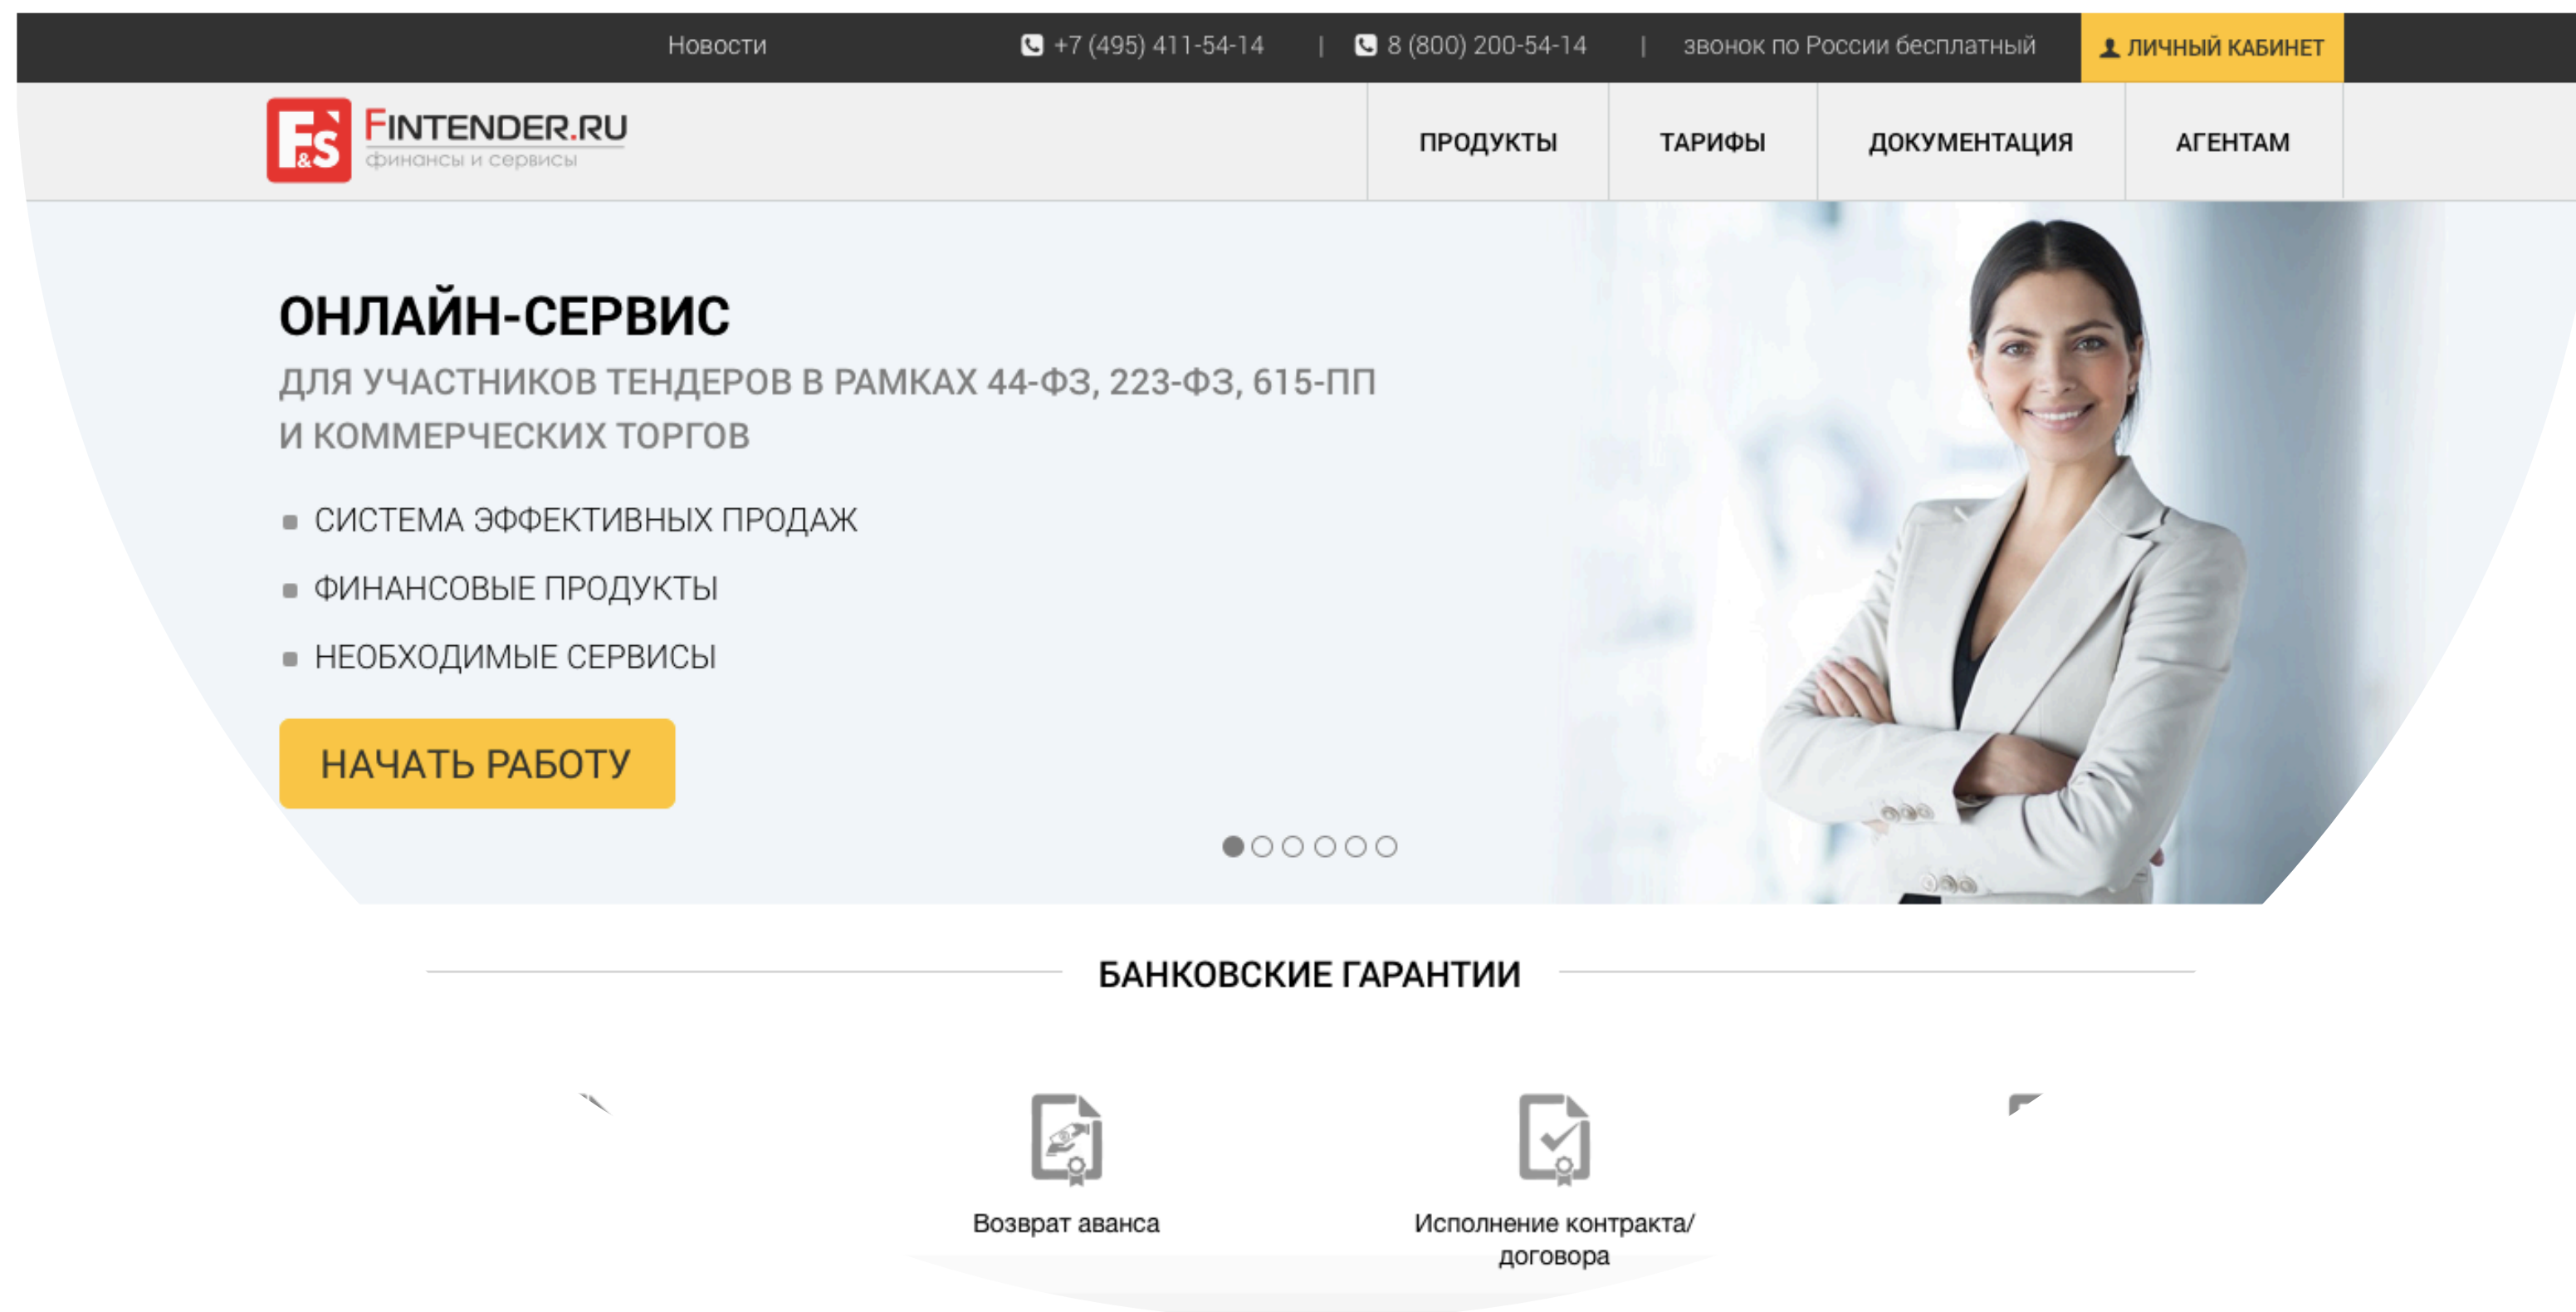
Новости +7 (495) 411-54-14 | 8 (800) 200-54-14 | звонок по России бесплатный ЛИЧНЫЙ КАБИНЕТ

F&S FINTENDER.RU финансы и сервисы

ПРОДУКТЫ ТАРИФЫ ДОКУМЕНТАЦИЯ АГЕНТАМ

ОНЛАЙН-СЕРВИС

ДЛЯ УЧАСТНИКОВ ТЕНДЕРОВ В РАМКАХ 44-ФЗ, 223-ФЗ, 615-ПП И КОММЕРЧЕСКИХ ТОРГОВ

СИСТЕМА ЭФФЕКТИВНЫХ ПРОДАЖ

ФИНАНСОВЫЕ ПРОДУКТЫ

НЕОБХОДИМЫЕ СЕРВИСЫ

НАЧАТЬ РАБОТУ

БАНКОВСКИЕ ГАРАНТИИ

Возврат аванса

Исполнение контракта/ договора